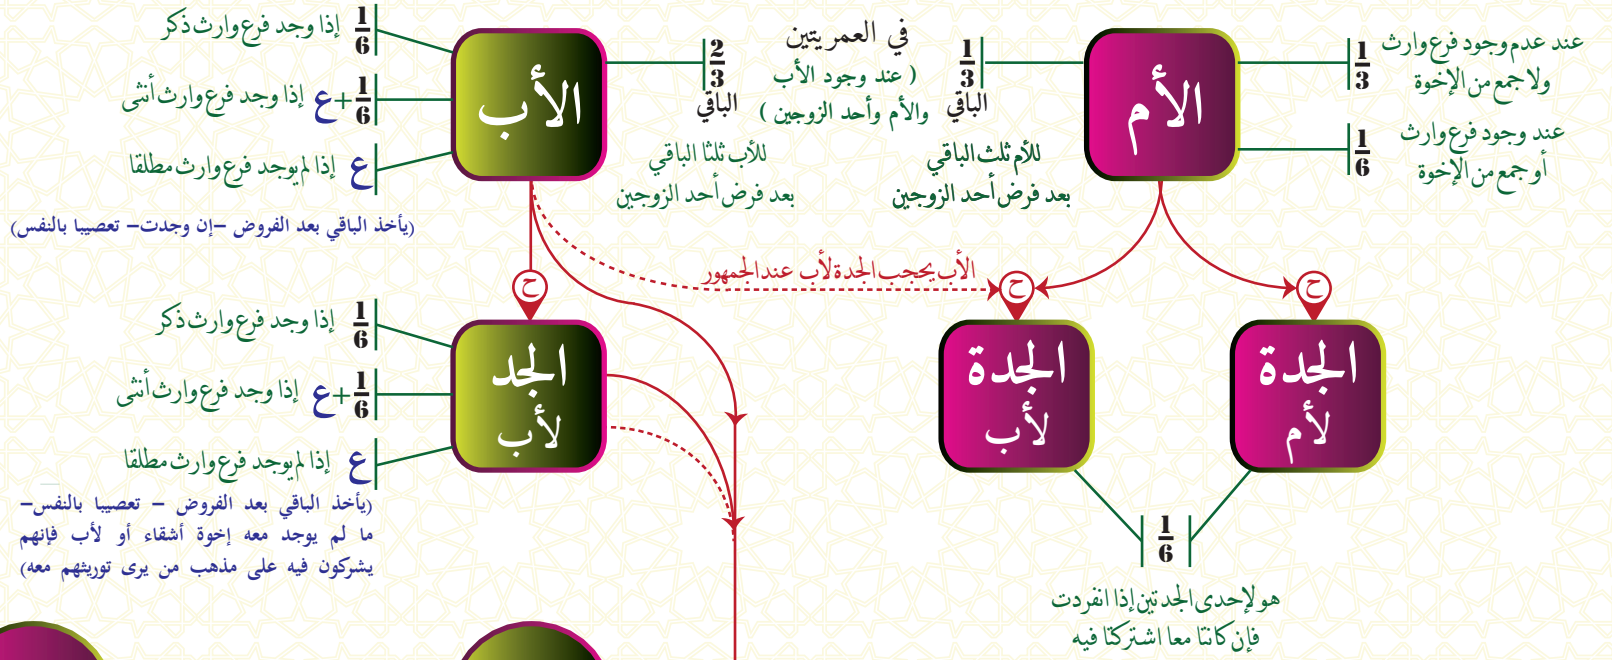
الأم

$\frac{1}{3}$ عند عدم وجود فرع وارث ولا جمع من الإخوة

$\frac{1}{6}$ عند وجود فرع وارث أو جمع من الإخوة

في العمريتين (عند وجود الأب والأم وأحد الزوجين)

$\frac{1}{3}$ الباقي

للأم ثلث الباقي بعد فرض أحد الزوجين

$\frac{2}{3}$ الباقي

للأب ثلثا الباقي بعد فرض أحد الزوجين

الأب

$\frac{1}{6}$ إذا وجد فرع وارث ذكر

$\frac{1}{6}$+ع إذا وجد فرع وارث أنثى

ع إذا لم يوجد فرع وارث مطلقا

(يأخذ الباقي بعد الفروض -إن وجدت- تعصيبا بالنفس)

الأب يحجب الجدة لأب عند الجمهور

ح

ح

ح

الجد لأب

$\frac{1}{6}$ إذا وجد فرع وارث ذكر

$\frac{1}{6}$+ع إذا وجد فرع وارث أنثى

ع إذا لم يوجد فرع وارث مطلقا

(يأخذ الباقي بعد الفروض - تعصيبا بالنفس- ما لم يوجد معه إخوة أشقاء أو لأب فإنهم يشركون فيه على مذهب من يرى توريثهم معه)

الجدة لأب

الجدة لأم

$\frac{1}{6}$

هو لإحدى الجدتين إذا انفردت فإن كانتا معا اشتركتا فيه